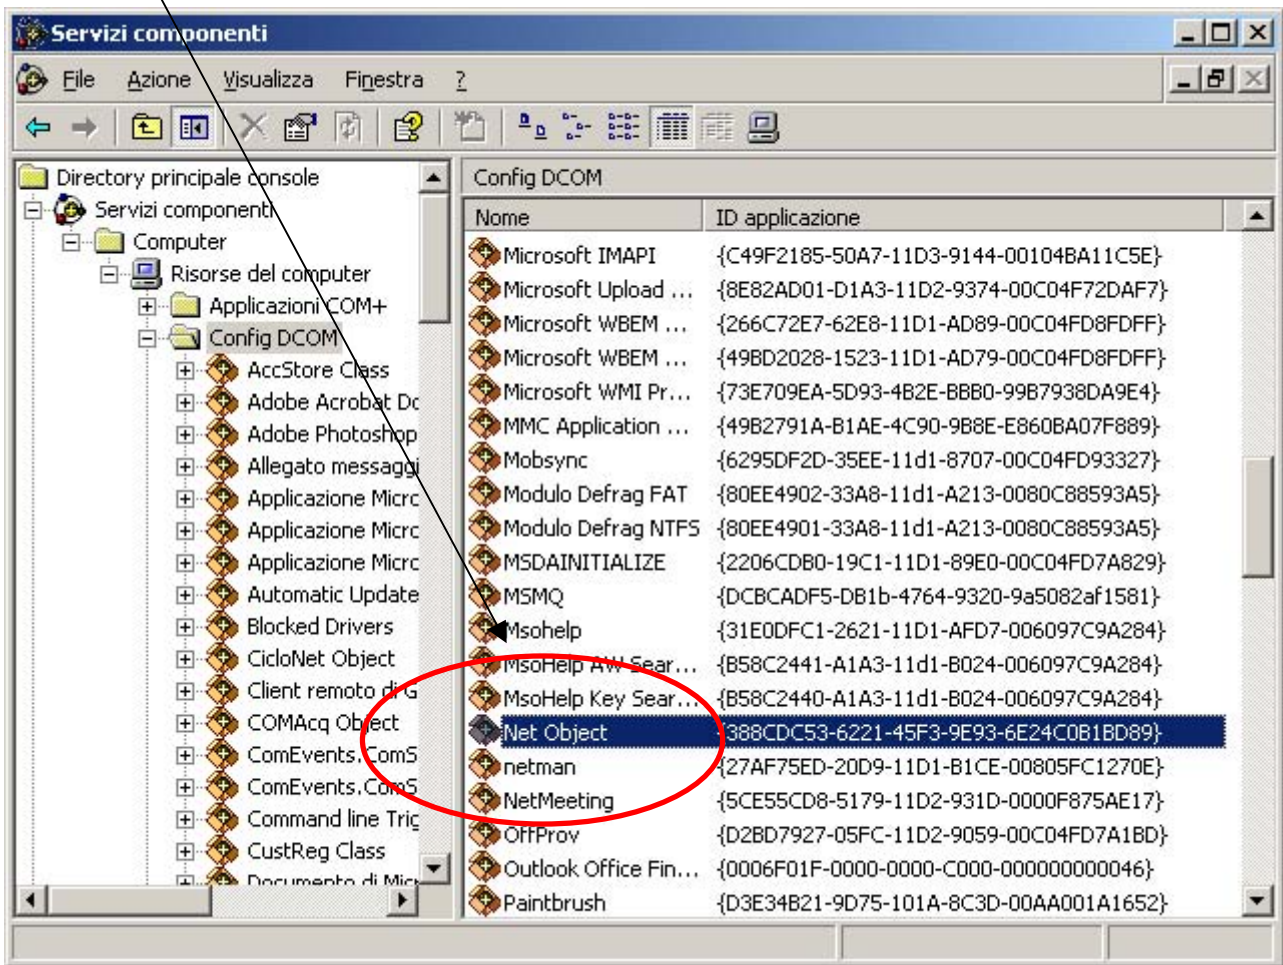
Servizi componenti

File Azione Visualizza Finestra ?

Directory principale console
Servizi componenti
Computer
Risorse del computer
Applicazioni COM+
Config DCOM
AccStore Class
Adobe Acrobat Dc
Adobe Photoshop
Allegato messaggi
Applicazione Micrc
Applicazione Micrc
Applicazione Micrc
Automatic Update
Blocked Drivers
CicloNet Object
Client remoto di G
COMAcq Object
ComEvents.ComS
ComEvents.ComS
Command line Trig
CustReg Class
Documento di Micr

Config DCOM

| Nome | ID applicazione |
|---|---|
| Microsoft IMAPI | {C49F2185-50A7-11D3-9144-00104BA11C5E} |
| Microsoft Upload ... | {8E82AD01-D1A3-11D2-9374-00C04F72DAF7} |
| Microsoft WBEM ... | {266C72E7-62E8-11D1-AD89-00C04FD8FDFF} |
| Microsoft WBEM ... | {49BD2028-1523-11D1-AD79-00C04FD8FDFF} |
| Microsoft WMI Pr... | {73E709EA-5D93-4B2E-BBB0-99B7938DA9E4} |
| MMC Application ... | {49B2791A-B1AE-4C90-9B8E-E860BA07F889} |
| Mobsync | {6295DF2D-35EE-11d1-8707-00C04FD93327} |
| Modulo Defrag FAT | {80EE4902-33A8-11d1-A213-0080C88593A5} |
| Modulo Defrag NTFS | {80EE4901-33A8-11d1-A213-0080C88593A5} |
| MSDAINITIALIZE | {2206CDB0-19C1-11D1-89E0-00C04FD7A829} |
| MSMQ | {DCBCADF5-DB1b-4764-9320-9a5082af1581} |
| Msohelp | {31E0DFC1-2621-11D1-AFD7-006097C9A284} |
| MsoHelp AW Sear... | {B58C2441-A1A3-11d1-B024-006097C9A284} |
| MsoHelp Key Sear... | {B58C2440-A1A3-11d1-B024-006097C9A284} |
| Net Object | {388CDC53-6221-45F3-9E93-6E24C0B1BD89} |
| netman | {27AF75ED-20D9-11D1-B1CE-00805FC1270E} |
| NetMeeting | {5CE55CD8-5179-11D2-931D-0000F875AE17} |
| OffProv | {D2BD7927-05FC-11D2-9059-00C04FD7A1BD} |
| Outlook Office Fin... | {0006F01F-0000-0000-C000-000000000046} |
| Paintbrush | {D3E34B21-9D75-101A-8C3D-00AA001A1652} |